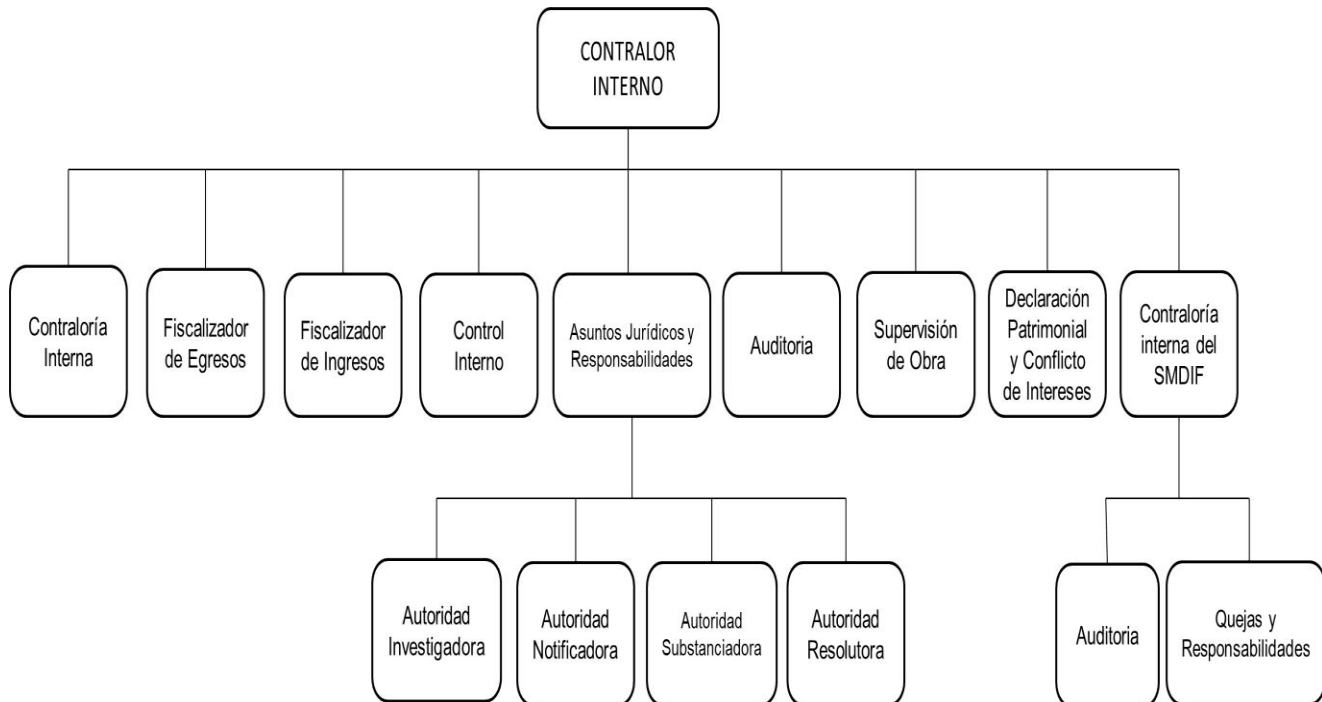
CONTRALOR INTERNO

Contraloría Interna

Fiscalizador de Egresos

Fiscalizador de Ingresos

Control Interno

Asuntos Jurídicos y Responsabilidades

Auditoria

Supervisión de Obra

Declaración Patrimonial y Conflicto de Intereses

Contraloría interna del SMDIF

Autoridad Investigadora

Autoridad Notificadora

Autoridad Substanciadora

Autoridad Resolutora

Auditoria

Quejas y Responsabilidades